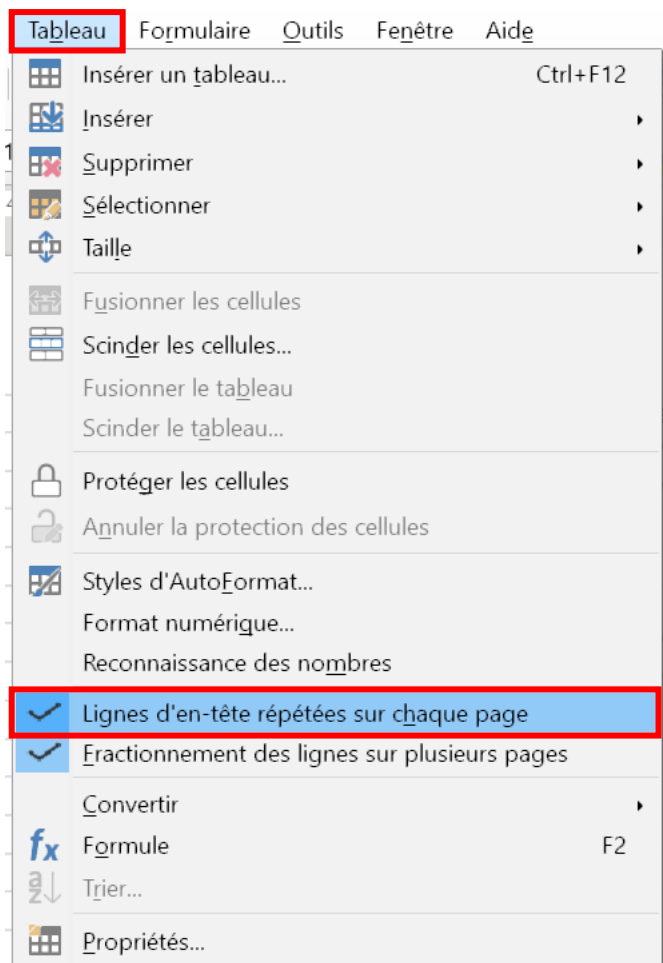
Tableau Formulaire Outils Fenêtre Aide

Insérer un tableau... Ctrl+F12
Insérer
Supprimer
Sélectionner
Taille

Fusionner les cellules
Scinder les cellules...
Fusionner le tableau
Scinder le tableau...

Protéger les cellules
Annuler la protection des cellules

Styles d'AutoFormat...
Format numérique...
Reconnaissance des nombres

Lignes d'en-tête répétées sur chaque page
Fractionnement des lignes sur plusieurs pages

Convertir
$fx$ Formule F2
Trier...

Propriétés...